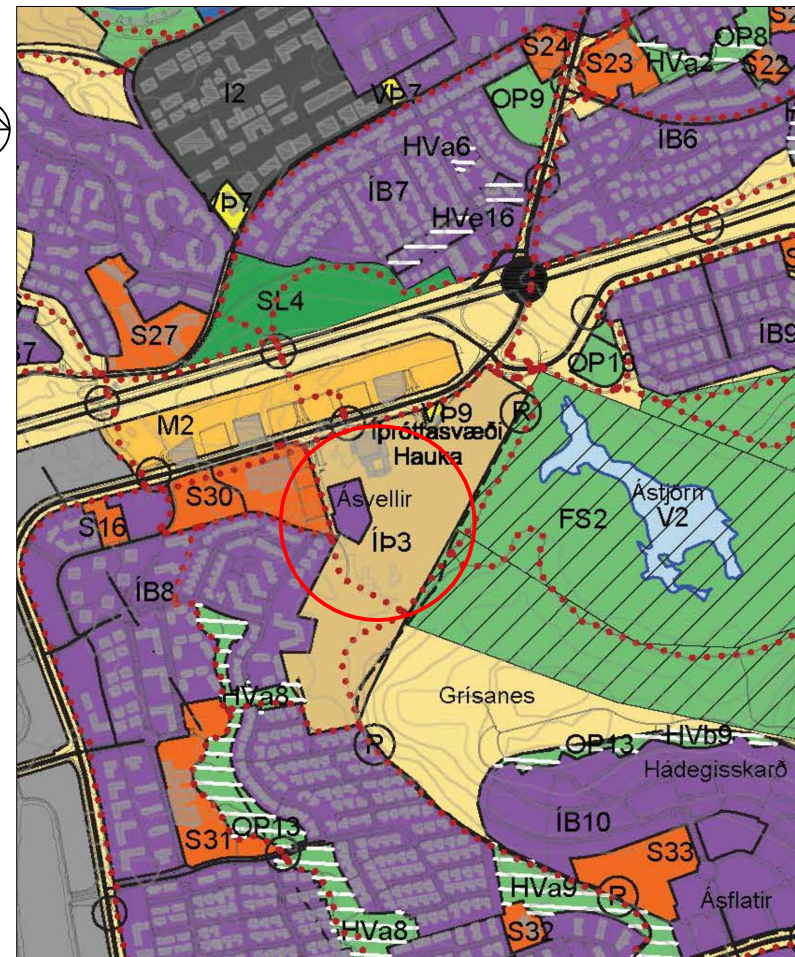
S2
S24
OP8
S23
HVa2
S22
I2
VÞ7
OP9
HVa6
ÍB6
ÍB7
VÞ7
HVe16
SL4
ÍB9
S27
37
OP10
M2
VÞ9
R
Íþróttasvæði Hauka
S30
Ásvellir
Ástjörn
V2
S16
ÍÞ3
FS2
ÍB8
Grísanes
HVa8
P
OP13
HVb9
Hádegisskarð
ÍB10
S31
OP13
S33
HVa9
R
Ásflatir
HVa8
S32